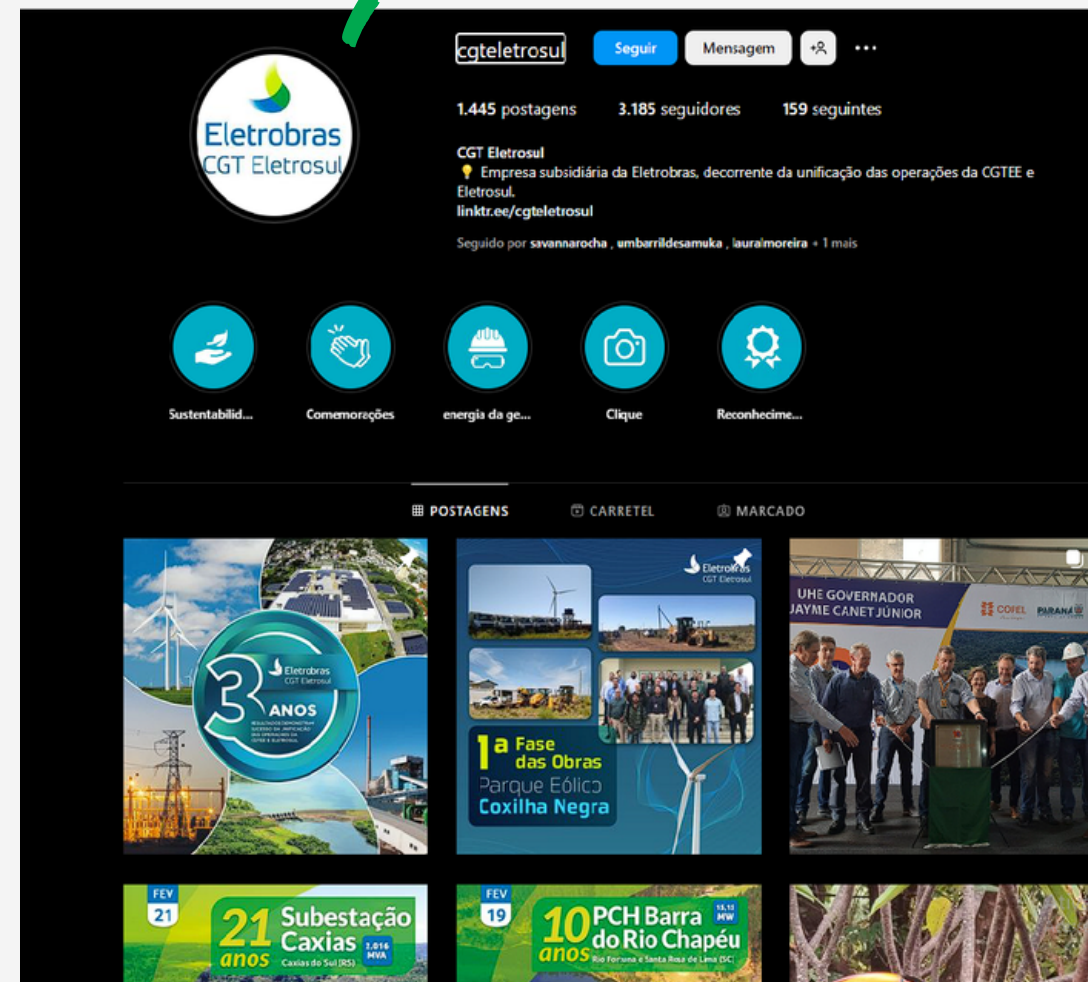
Eletrobras
CGT Eletrosul

cgteletrosul Seguir Mensagem

1.445 postagens 3.185 seguidores 159 seguintes

CGT Eletrosul
💡 Empresa subsidiária da Eletrobras, decorrente da unificação das operações da CGTEE e Eletrosul.
linktr.ee/cgteletrosul

Seguido por savannarocha , umbarrildesamuka , lauralmoreira + 1 mais

Sustentabilid... Comemorações energia da ge... Clique Reconhecime...

POSTAGENS CARRETEL MARCADO

Eletrobras
CGT Eletrosul
3 ANOS
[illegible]

Eletrobras
CGT Eletrosul
1ª Fase das Obras
Parque Eólico
Coxilha Negra

UHE GOVERNADOR JAYME CANET JÚNIOR
COPEL PARANÁ

FEV 21
21 anos
Subestação Caxias
Caxias do Sul (RS)
2.016 MVA

FEV 19
10 anos
PCH Barra do Rio Chapéu
15,15 MW
Rio Fortuna e Santa Rosa de Lima (SC)